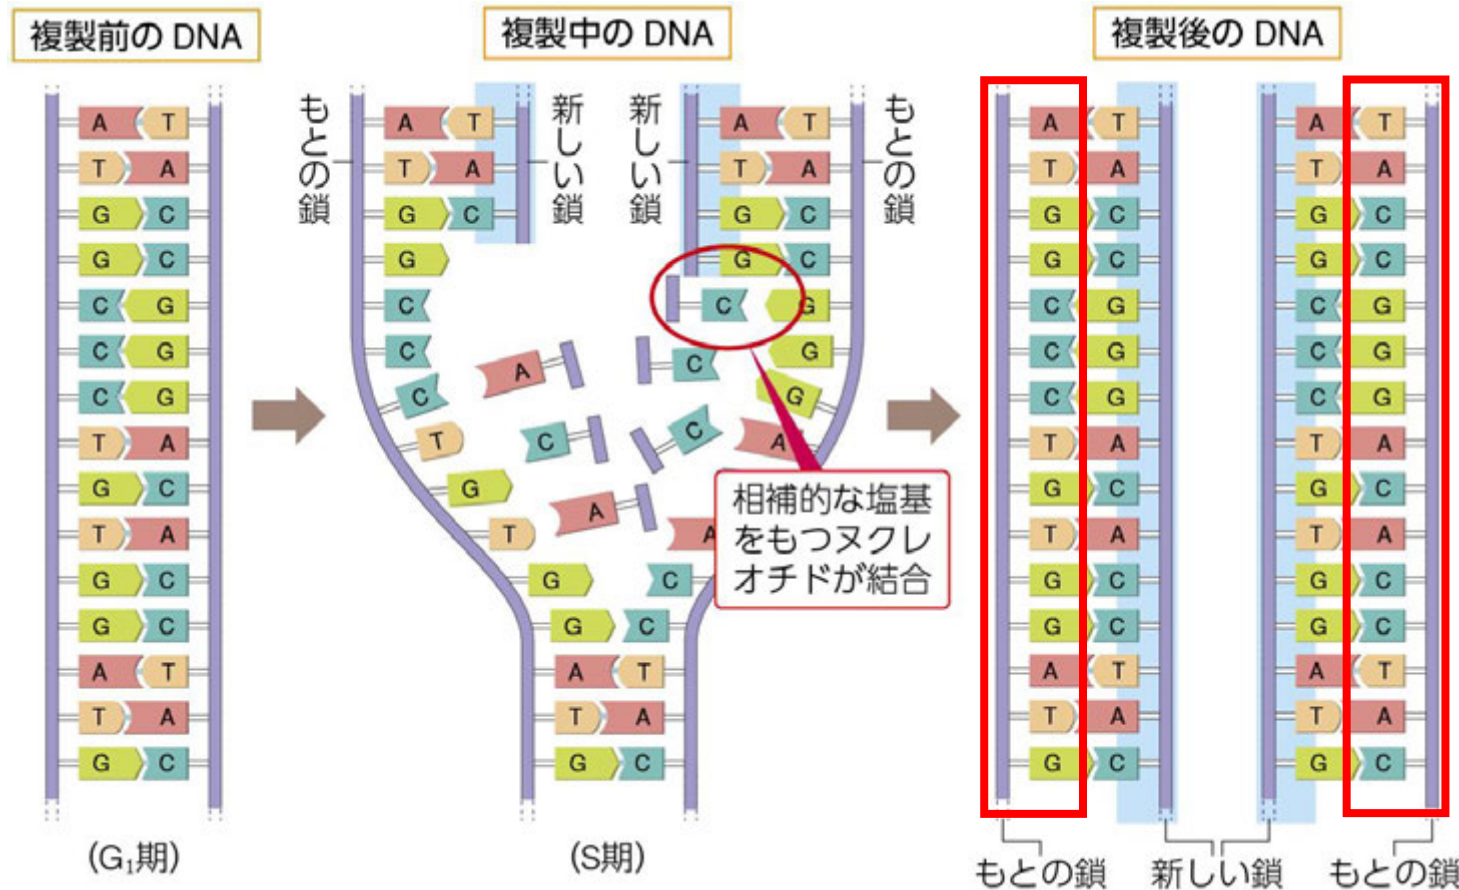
複製前の DNA

| A | T |
|---|---|
| T | A |
| G | C |
| G | C |
| C | G |
| C | G |
| C | G |
| T | A |
| G | C |
| T | A |
| G | C |
| G | C |
| A | T |
| T | A |
| G | C |

($G_1$期)

複製中の DNA

もとの鎖

新しい鎖

新しい鎖

もとの鎖

A T
T A
G C
G

C
C
C
T
G
T
G
G C
A T
T A
G C

A T
T A
G C
G C
C G
G
G
A
A C
C
C
C
A
A
C

相補的な塩基をもつヌクレオチドが結合

(S期)

複製後の DNA

| A | T |
|---|---|
| T | A |
| G | C |
| G | C |
| C | G |
| C | G |
| C | G |
| T | A |
| G | C |
| T | A |
| G | C |
| G | C |
| A | T |
| T | A |
| G | C |

| A | T |
|---|---|
| T | A |
| G | C |
| G | C |
| C | G |
| C | G |
| C | G |
| T | A |
| G | C |
| T | A |
| G | C |
| G | C |
| A | T |
| T | A |
| G | C |

もとの鎖 新しい鎖 もとの鎖